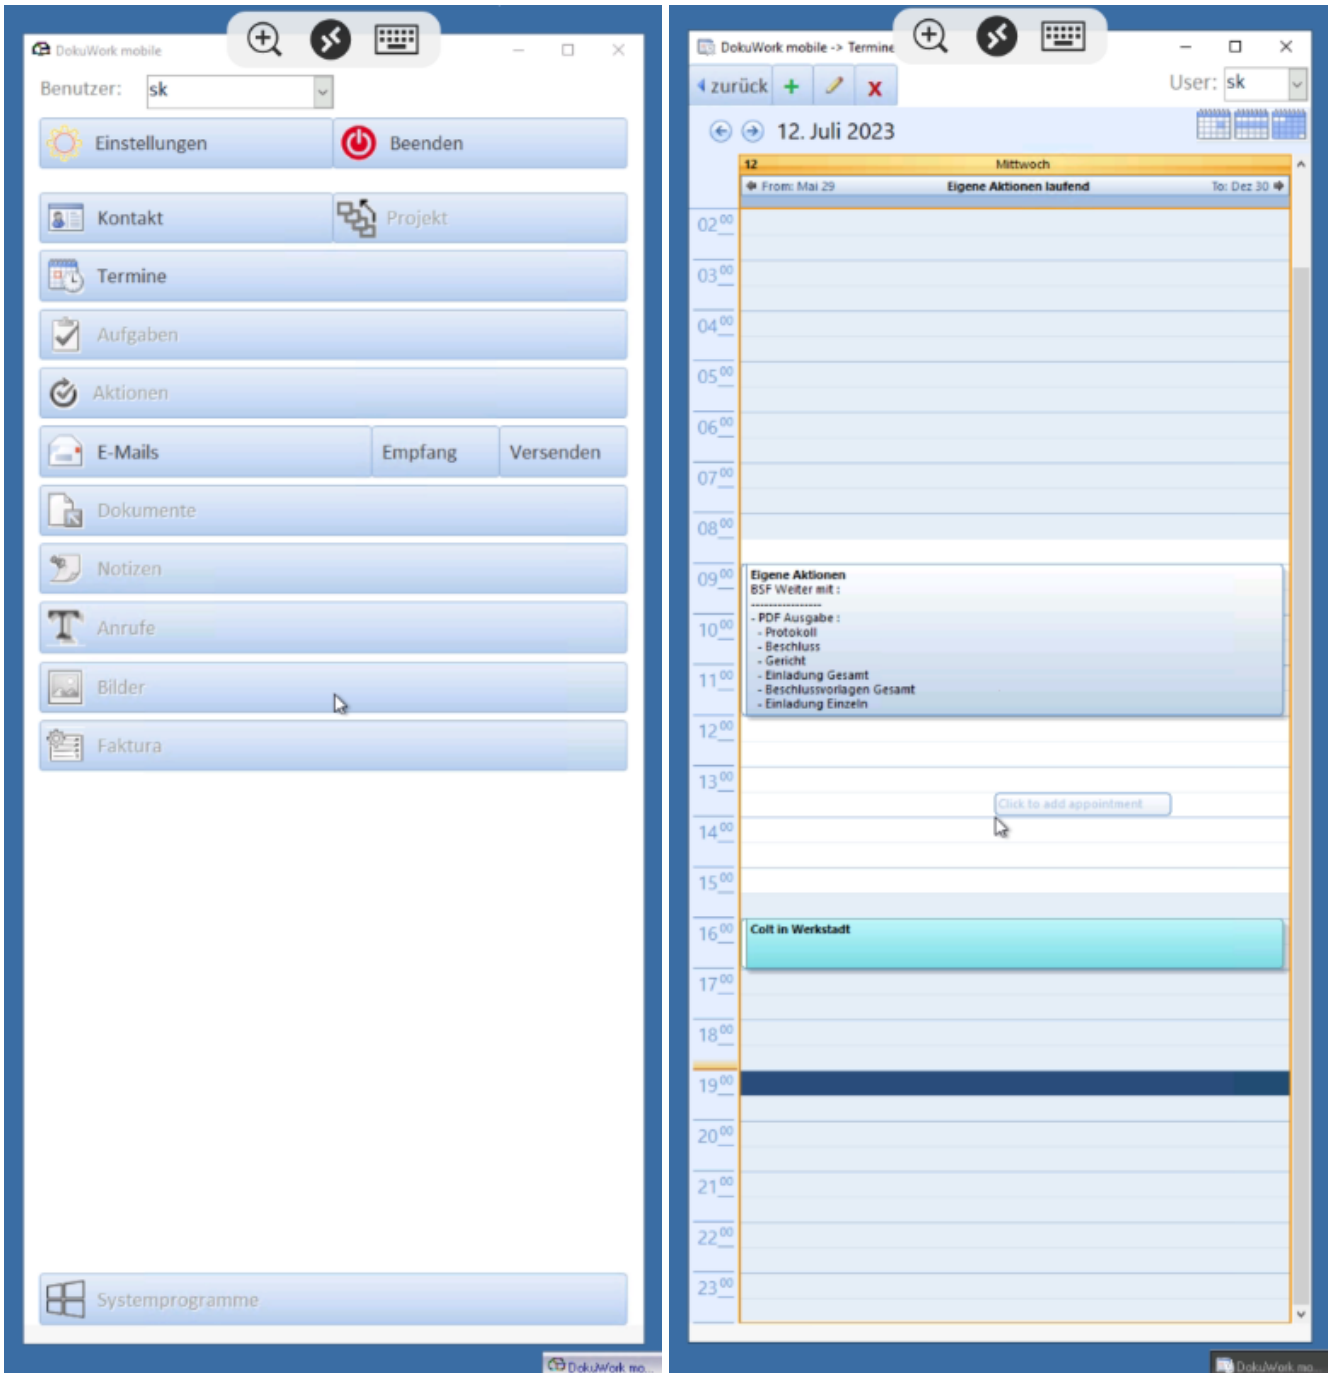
DokuWork mobile

Benutzer: sk

Einstellungen
Beenden

Kontakt
Projekt

Termine

Aufgaben

Aktionen

E-Mails
Empfang
Versenden

Dokumente

Notizen

Anrufe

Bilder

Faktura

Systemprogramme

DokuWork mo...

DokuWork mobile -> Termine

zurück

User: sk

12. Juli 2023

12 Mittwoch

From: Mai 29 Eigene Aktionen laufend To: Dez 30

$02^{00}$
$03^{00}$
$04^{00}$
$05^{00}$
$06^{00}$
$07^{00}$
$08^{00}$
$09^{00}$
$10^{00}$
$11^{00}$
$12^{00}$
$13^{00}$
$14^{00}$
$15^{00}$
$16^{00}$
$17^{00}$
$18^{00}$
$19^{00}$
$20^{00}$
$21^{00}$
$22^{00}$
$23^{00}$

Eigene Aktionen
BSF Weiter mit :
----------------
- PDF Ausgabe :
- Protokoll
- Beschluss
- Gericht
- Einladung Gesamt
- Beschlussvorlagen Gesamt
- Einladung Einzeln

Click to add appointment

Colt in Werkstadt

DokuWork mo...